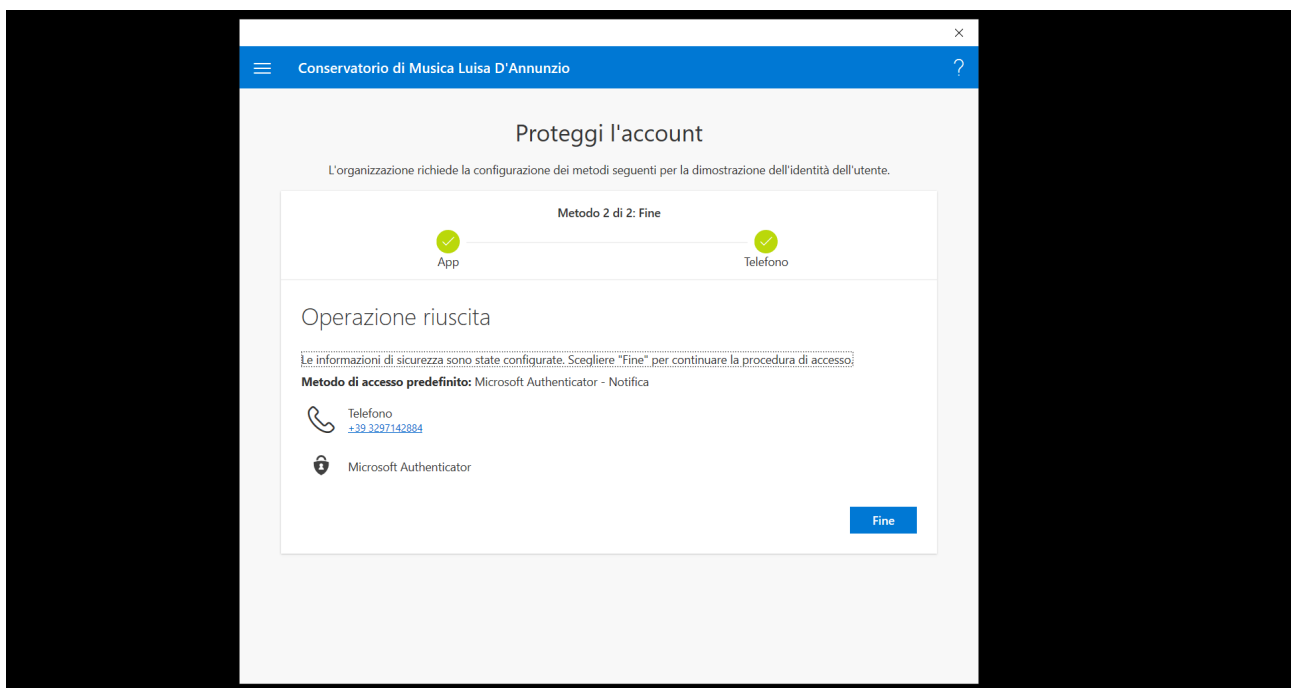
×

Conservatorio di Musica Luisa D'Annunzio ?

Proteggi l'account

L'organizzazione richiede la configurazione dei metodi seguenti per la dimostrazione dell'identità dell'utente.

Metodo 2 di 2: Fine

App

Telefono

Operazione riuscita

Le informazioni di sicurezza sono state configurate. Scegliere "Fine" per continuare la procedura di accesso.

**Metodo di accesso predefinito:** Microsoft Authenticator - Notifica

Telefono
+39 3297142884

Microsoft Authenticator

Fine